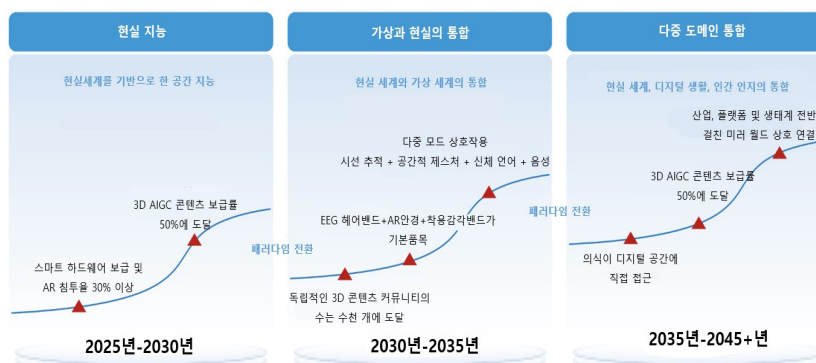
현실 지능

현실세계를 기반으로 한 공간 지능

3D AIGC 콘텐츠 보급률 50%에 도달

패러다임 전환

스마트 하드웨어 보급 및 AR 침투율 30% 이상

2025년-2030년

가상과 현실의 통합

현실 세계와 가상 세계의 통합

다중 모드 상호작용
시선 추적 + 공간적 제스처 + 신체 언어 + 음성

EEG 헤어밴드+AR안경+착용감각밴드가 기본품목

패러다임 전환

독립적인 3D 콘텐츠 커뮤니티의 수는 수천 개에 도달

2030년-2035년

다중 도메인 통합

현실 세계, 디지털 생활, 인간 인지의 통합

산업, 플랫폼 및 생태계 전반에 걸친 미러 월드 상호 연결

3D AIGC 콘텐츠 보급률 50%에 도달

의식이 디지털 공간에 직접 접근

2035년-2045+년